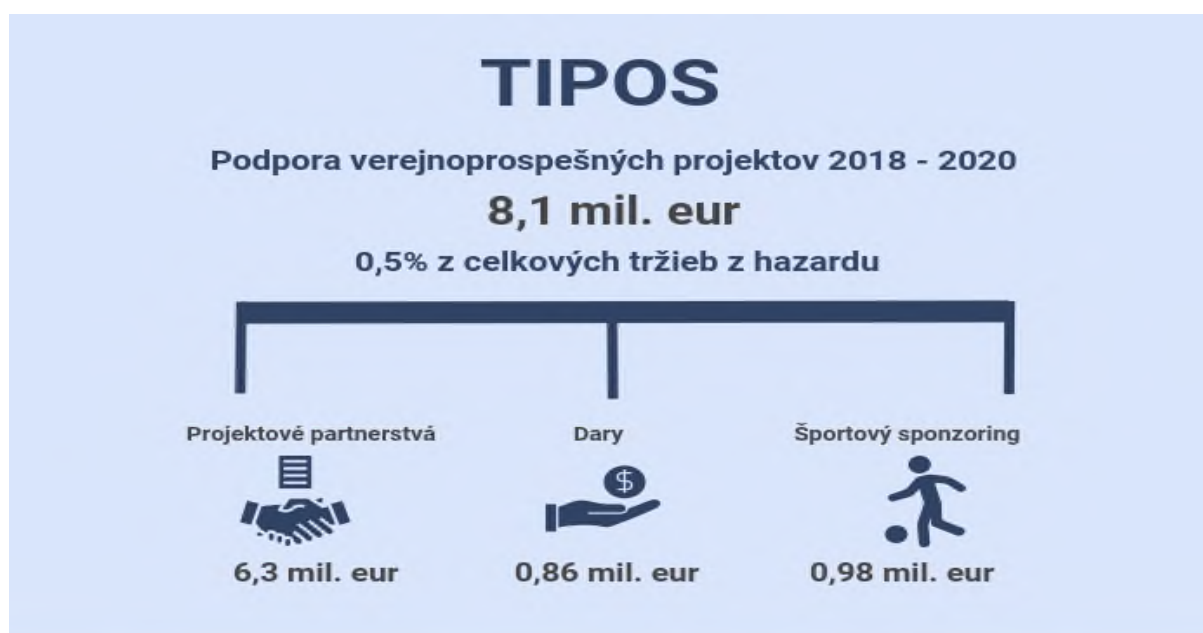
TIPOS

Podpora verejnoprospešných projektov 2018 - 2020

8,1 mil. eur

0,5% z celkových tržieb z hazardu

Projektové partnerstvá

6,3 mil. eur

Dary

$

0,86 mil. eur

Športový sponzoring

0,98 mil. eur